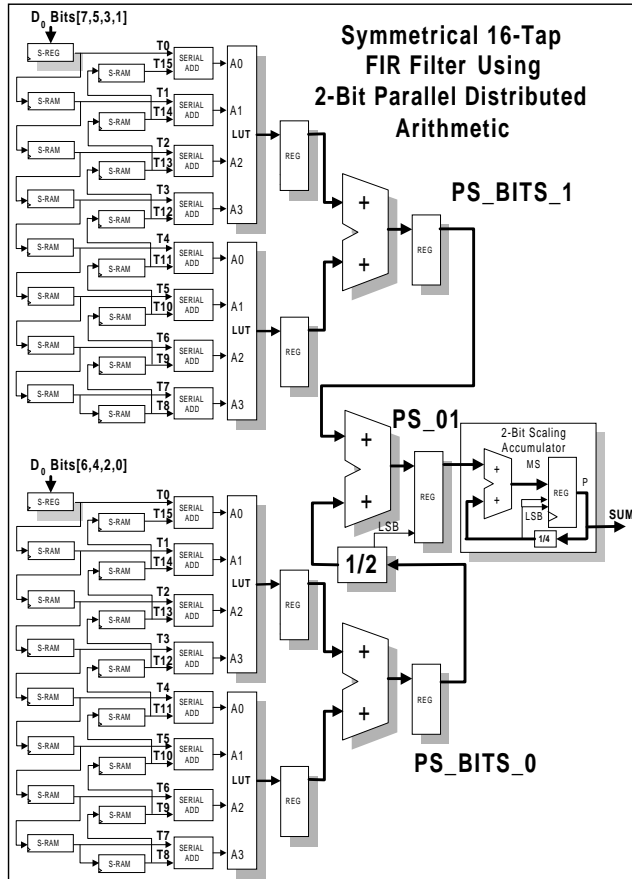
$D_0$ Bits[7,5,3,1]

Symmetrical 16-Tap FIR Filter Using 2-Bit Parallel Distributed Arithmetic

S-REG
S-RAM
T0
T15
SERIAL ADD
A0
S-RAM
S-RAM
T1
T14
SERIAL ADD
A1
LUT
S-RAM
S-RAM
T2
T13
SERIAL ADD
A2
S-RAM
S-RAM
T3
T12
SERIAL ADD
A3
REG
+
+
REG
PS_BITS_1
S-RAM
S-RAM
T4
T11
SERIAL ADD
A0
S-RAM
S-RAM
T5
T10
SERIAL ADD
A1
LUT
S-RAM
S-RAM
T6
T9
SERIAL ADD
A2
REG
S-RAM
S-RAM
T7
T8
SERIAL ADD
A3

PS_01
+
+
REG
2-Bit Scaling Accumulator
MS
+
+
REG
P
LSB
1/4
SUM
LSB
1/2

$D_0$ Bits[6,4,2,0]
S-REG
S-RAM
T0
T15
SERIAL ADD
A0
S-RAM
S-RAM
T1
T14
SERIAL ADD
A1
LUT
S-RAM
S-RAM
T2
T13
SERIAL ADD
A2
REG
S-RAM
S-RAM
T3
T12
SERIAL ADD
A3
+
+
REG
S-RAM
S-RAM
T4
T11
SERIAL ADD
A0
S-RAM
S-RAM
T5
T10
SERIAL ADD
A1
PS_BITS_0
LUT
S-RAM
S-RAM
T6
T9
SERIAL ADD
A2
REG
S-RAM
S-RAM
T7
T8
SERIAL ADD
A3